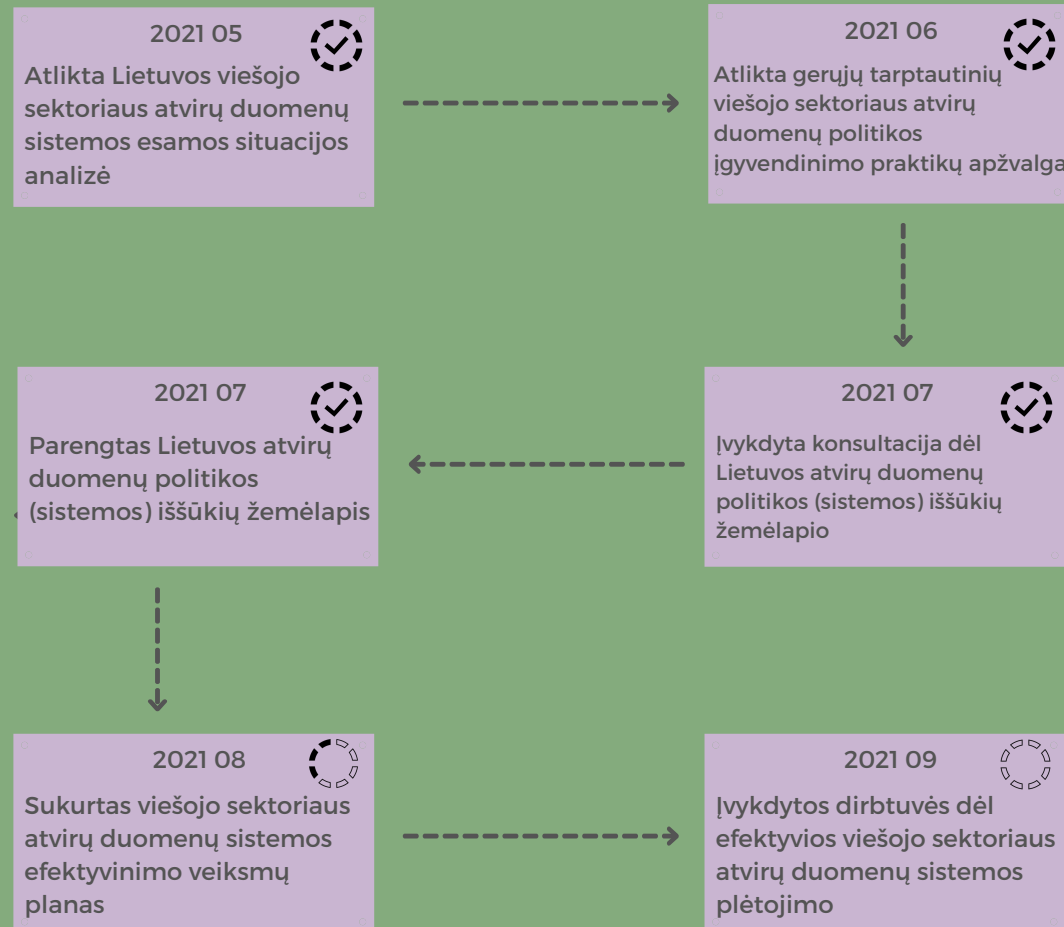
2021 05

Atlikta Lietuvos viešojo sektoriaus atvirų duomenų sistemos esamos situacijos analizė

2021 06

Atlikta gerųjų tarptautinių viešojo sektoriaus atvirų duomenų politikos įgyvendinimo praktikų apžvalga

2021 07

Parengtas Lietuvos atvirų duomenų politikos (sistemos) iššūkių žemėlapis

2021 07

Įvykdyta konsultacija dėl Lietuvos atvirų duomenų politikos (sistemos) iššūkių žemėlapio

2021 08

Sukurtas viešojo sektoriaus atvirų duomenų sistemos efektyvinimo veiksmų planas

2021 09

Įvykdytos dirbtuvės dėl efektyvios viešojo sektoriaus atvirų duomenų sistemos plėtojimo